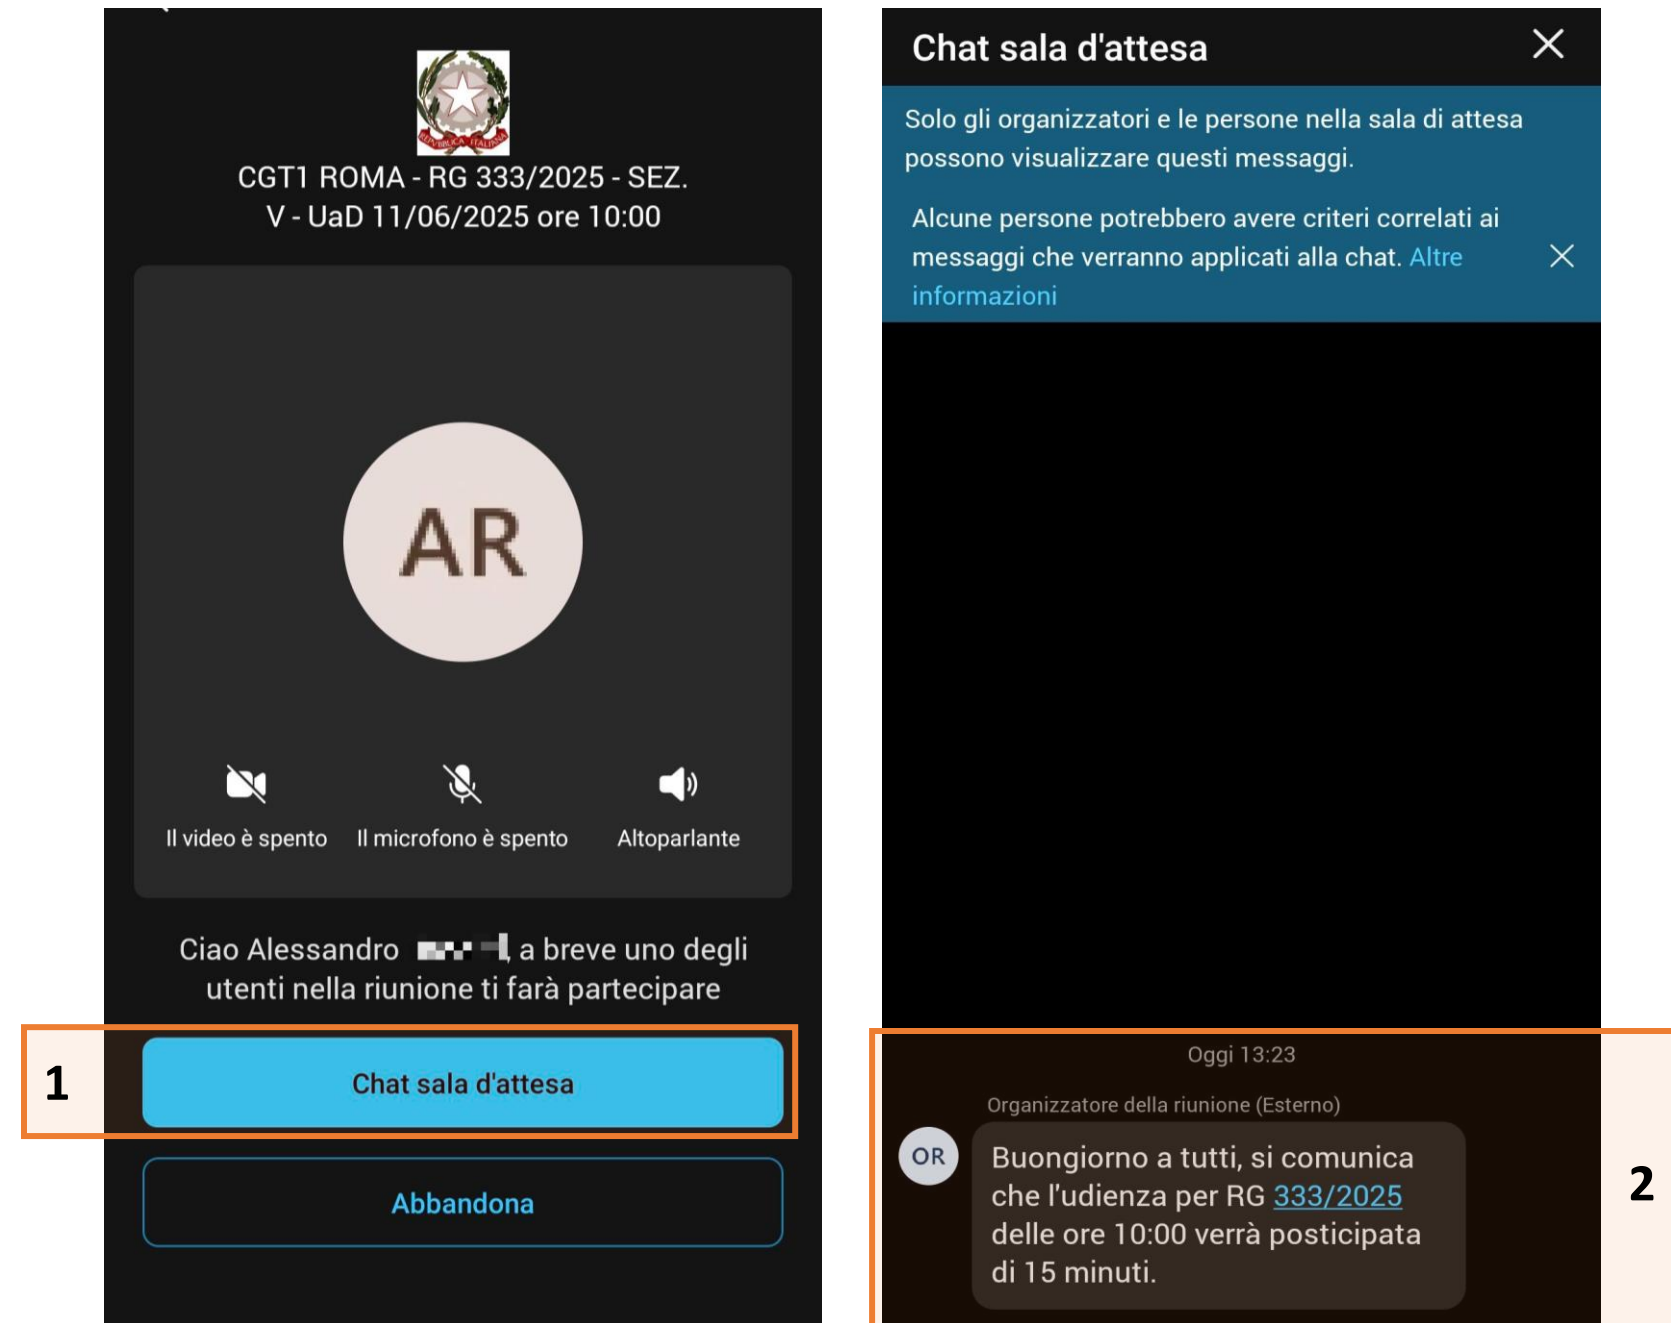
REPUBBLICA ITALIANA

CGT1 ROMA - RG 333/2025 - SEZ. V - UaD 11/06/2025 ore 10:00

AR

Il video è spento

Il microfono è spento

Altoparlante

Ciao Alessandro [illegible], a breve uno degli utenti nella riunione ti farà partecipare

1

Chat sala d'attesa

Abbandona

Chat sala d'attesa

Solo gli organizzatori e le persone nella sala di attesa possono visualizzare questi messaggi.

Alcune persone potrebbero avere criteri correlati ai messaggi che verranno applicati alla chat. Altre informazioni

Oggi 13:23

Organizzatore della riunione (Esterno)

OR

Buongiorno a tutti, si comunica che l'udienza per RG 333/2025 delle ore 10:00 verrà posticipata di 15 minuti.

2